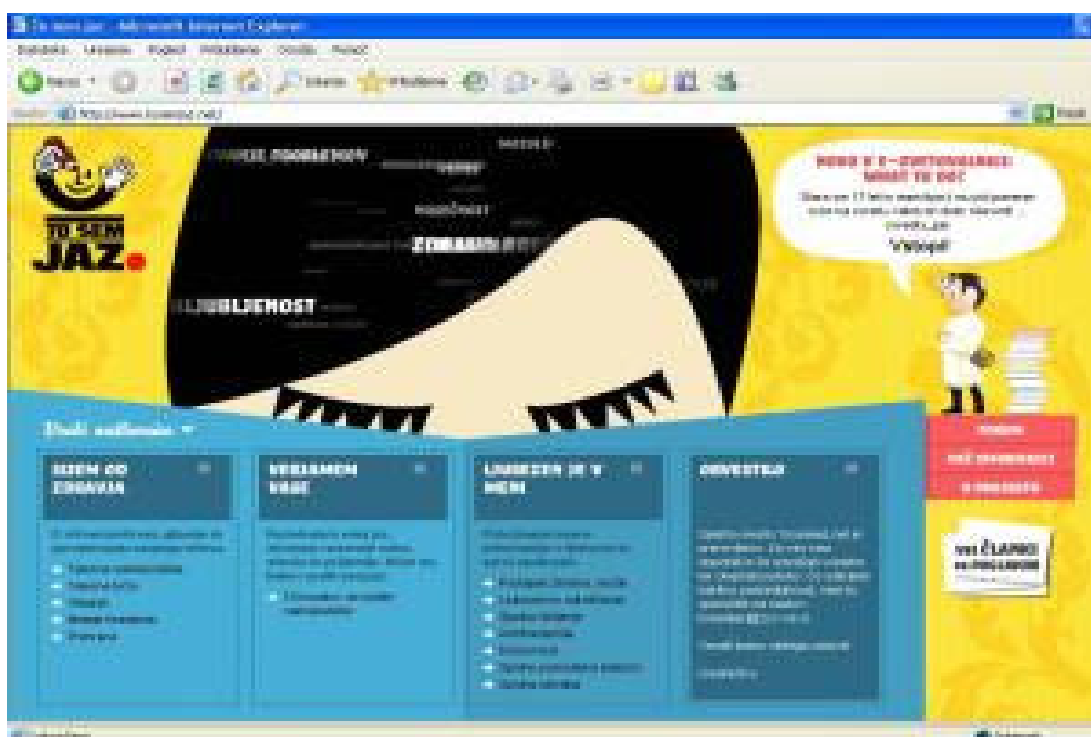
To sem jaz - Microsoft Internet Explorer

Datoteka Urejanje Pogled Priljubljene Orodja Pomoč

Nazaj Iskanje Priljubljene

Naslov http://www.tosemjaz.net/

TO SEM JAZ.

ZDRAVJE

LJUBLJENOST

Izberi področje ▾

BOLAN OD ZDRAVJA

VERJAMEM VASE

LJUBEZEN JE V MENI

OBVESTILA

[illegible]

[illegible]

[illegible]

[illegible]

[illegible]